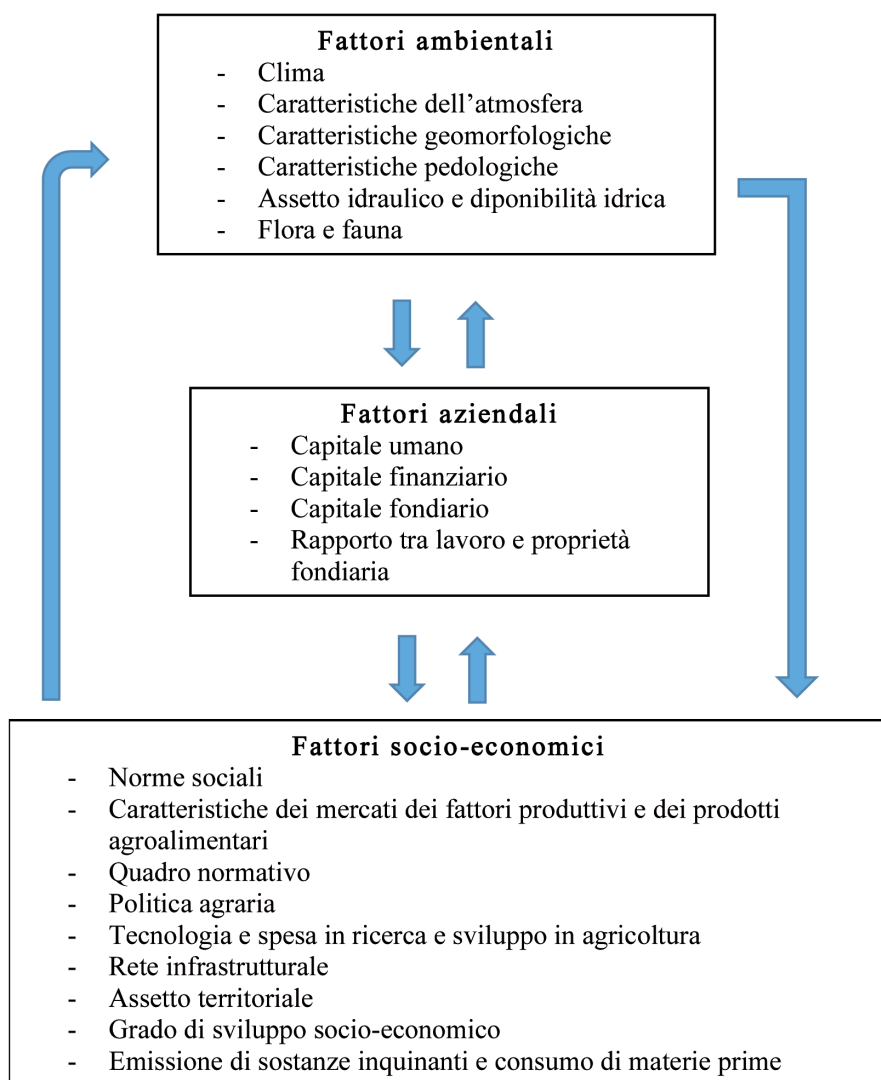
Fattori ambientali
- Clima
- Caratteristiche dell'atmosfera
- Caratteristiche geomorfologiche
- Caratteristiche pedologiche
- Assetto idraulico e diponibilità idrica
- Flora e fauna

Fattori aziendali
- Capitale umano
- Capitale finanziario
- Capitale fondiario
- Rapporto tra lavoro e proprietà fondiaria

Fattori socio-economici
- Norme sociali
- Caratteristiche dei mercati dei fattori produttivi e dei prodotti agroalimentari
- Quadro normativo
- Politica agraria
- Tecnologia e spesa in ricerca e sviluppo in agricoltura
- Rete infrastrutturale
- Assetto territoriale
- Grado di sviluppo socio-economico
- Emissione di sostanze inquinanti e consumo di materie prime